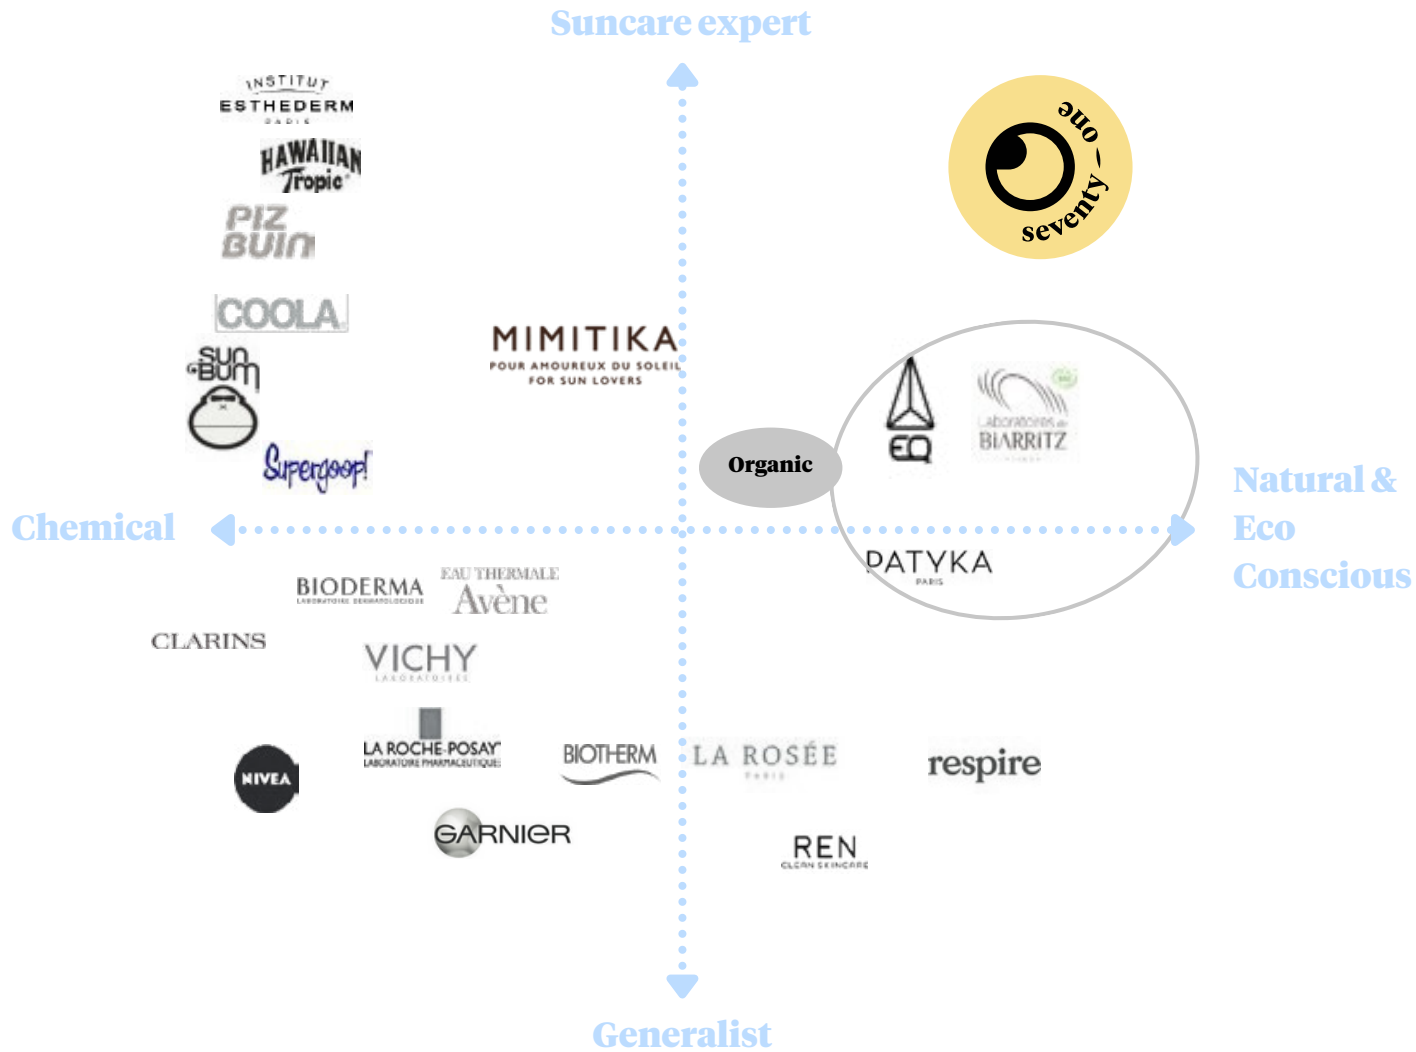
Suncare expert

INSTITUT ESTHEDERM PARIS

HAWAIIAN Tropic

PIZ BUIN

COOLA

SUN BUM

Supergoop!

MIMITIKA
POUR AMOUREUX DU SOLEIL
FOR SUN LOVERS

seventy _ one

Organic

EQ

Laboratoires de BIARRITZ

Chemical

Natural & Eco Conscious

PATYKA
PARIS

BIODERMA
LABORATOIRE DERMATOLOGIQUE

EAU THERMALE Avène

CLARINS

VICHY
LABORATOIRES

NIVEA

LA ROCHE-POSAY
LABORATOIRE PHARMACEUTIQUE

BIOTHERM

LA ROSÉE
PARIS

respire

GARNIER

REN
CLEAN SKINCARE

Generalist